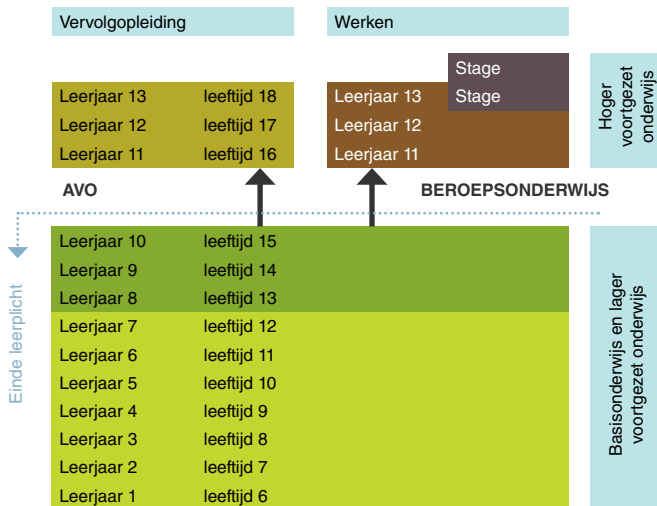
Vervolgopleiding

Werken

Stage
Stage

Hoger voortgezet onderwijs

Leerjaar 13 leeftijd 18
Leerjaar 12 leeftijd 17
Leerjaar 11 leeftijd 16

Leerjaar 13
Leerjaar 12
Leerjaar 11

AVO

BEROEPSONDERWIJS

Einde leerplicht

Leerjaar 10 leeftijd 15
Leerjaar 9 leeftijd 14
Leerjaar 8 leeftijd 13
Leerjaar 7 leeftijd 12
Leerjaar 6 leeftijd 11
Leerjaar 5 leeftijd 10
Leerjaar 4 leeftijd 9
Leerjaar 3 leeftijd 8
Leerjaar 2 leeftijd 7
Leerjaar 1 leeftijd 6

Basisonderwijs en lager voortgezet onderwijs